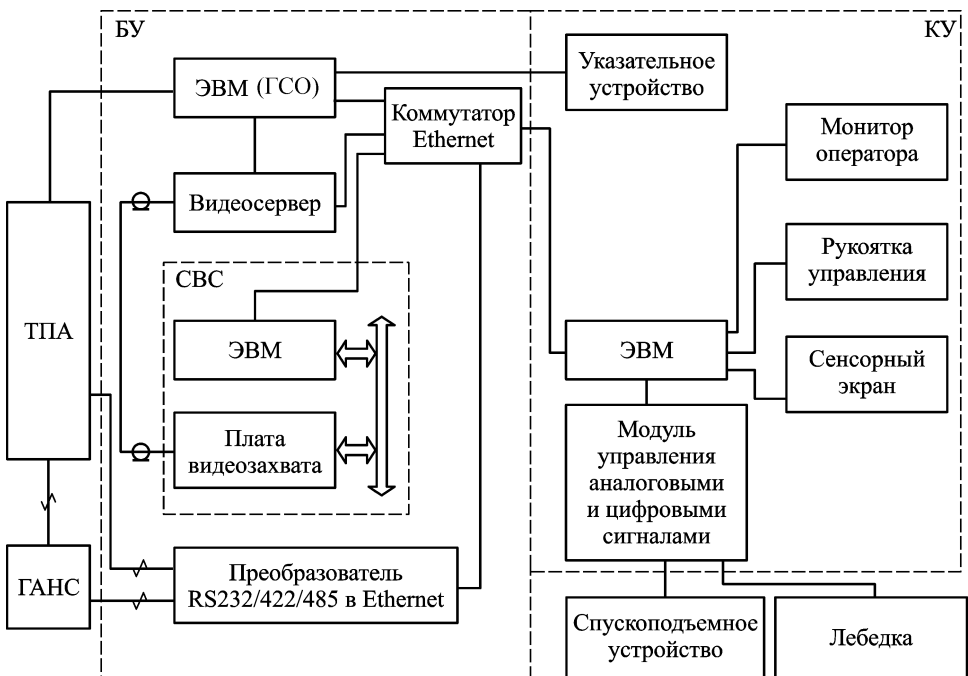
БУ

КУ

ЭВМ (ГСО)

Указательное устройство

Коммутатор Ethernet

Монитор оператора

Видеосервер

Рукоятка управления

СВС

ТПА

ЭВМ

ЭВМ

Сенсорный экран

Плата видеозахвата

Модуль управления аналоговыми и цифровыми сигналами

ГАНС

Преобразователь RS232/422/485 в Ethernet

Спускоподъемное устройство

Лебедка